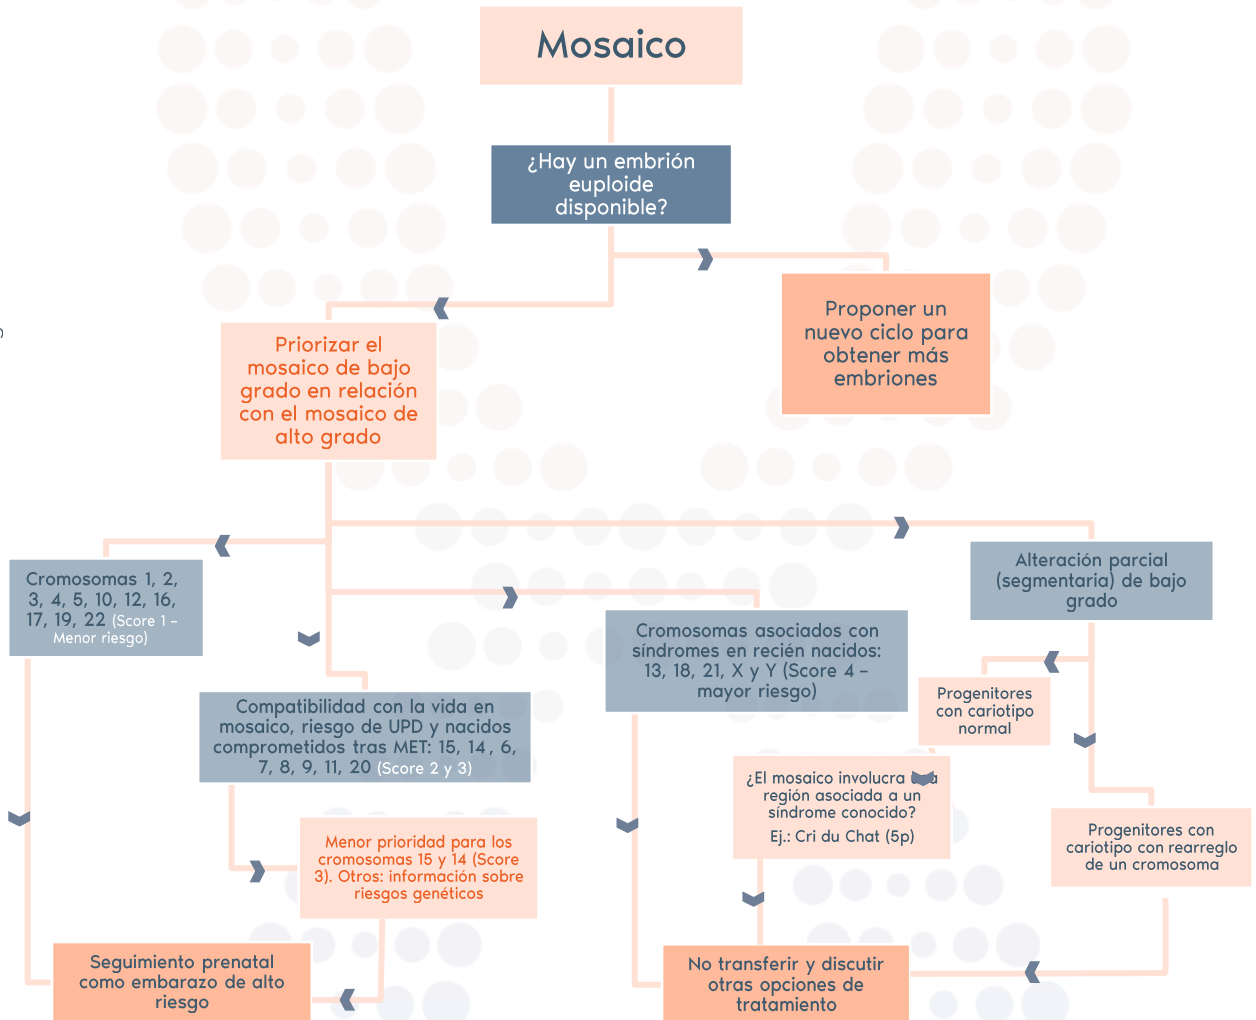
Mosaico

¿Hay un embrión euploide disponible?

Proponer un nuevo ciclo para obtener más embriones

Priorizar el mosaico de bajo grado en relación con el mosaico de alto grado

Cromosomas 1, 2, 3, 4, 5, 10, 12, 16, 17, 19, 22 (Score 1 – Menor riesgo)

Compatibilidad con la vida en mosaico, riesgo de UPD y nacidos comprometidos tras MET: 15, 14 , 6, 7, 8, 9, 11, 20 (Score 2 y 3)

Cromosomas asociados con síndromes en recién nacidos: 13, 18, 21, X y Y (Score 4 – mayor riesgo)

Alteración parcial (segmentaria) de bajo grado

Progenitores con cariotipo normal

¿El mosaico involucra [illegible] región asociada a un síndrome conocido? Ej.: Cri du Chat (5p)

Progenitores con cariotipo con rearreglo de un cromosoma

Menor prioridad para los cromosomas 15 y 14 (Score 3). Otros: información sobre riesgos genéticos

Seguimiento prenatal como embarazo de alto riesgo

No transferir y discutir otras opciones de tratamiento